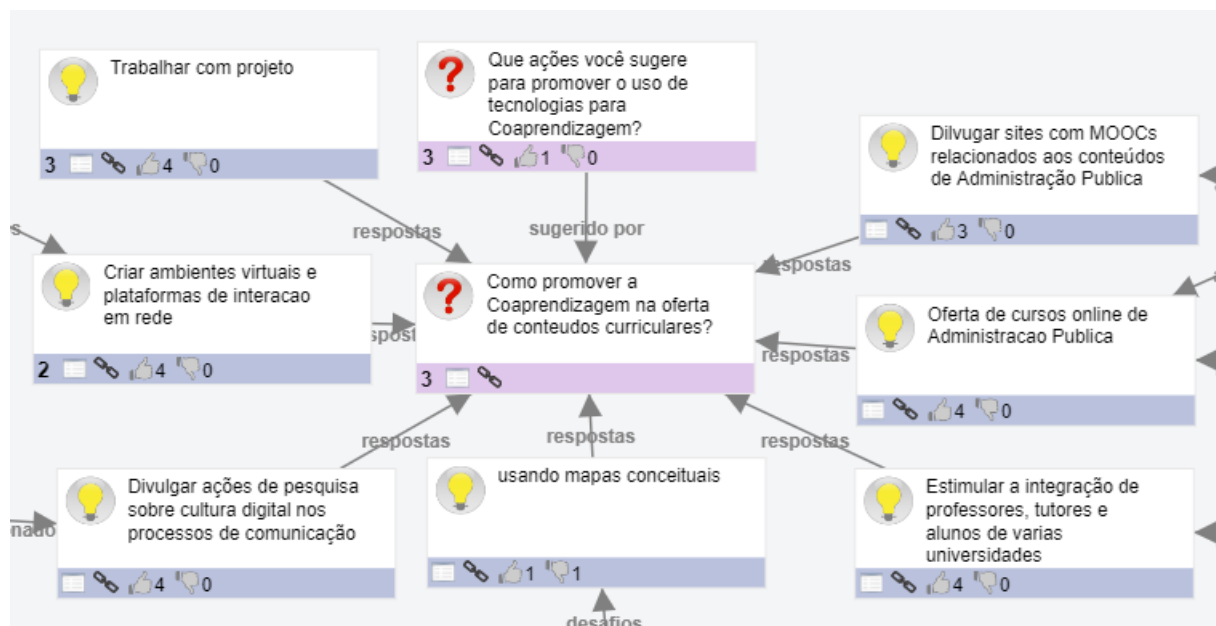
Trabalhar com projeto

3 4 0

Que ações você sugere para promover o uso de tecnologias para Coaprendizagem?

3 1 0

Dilvugar sites com MOOCs relacionados aos conteúdos de Administração Publica

3 0

respostas

sugerido por

s

respostas

Criar ambientes virtuais e plataformas de interacao em rede

2 4 0

respost

Como promover a Coaprendizagem na oferta de conteudos curriculares?

3

Oferta de cursos online de Administracao Publica

respostas

4 0

respostas

respostas

respostas

Divulgar ações de pesquisa sobre cultura digital nos processos de comunicação

4 0

nado

usando mapas conceituais

1 1

Estimular a integração de professores, tutores e alunos de varias universidades

4 0

desafios